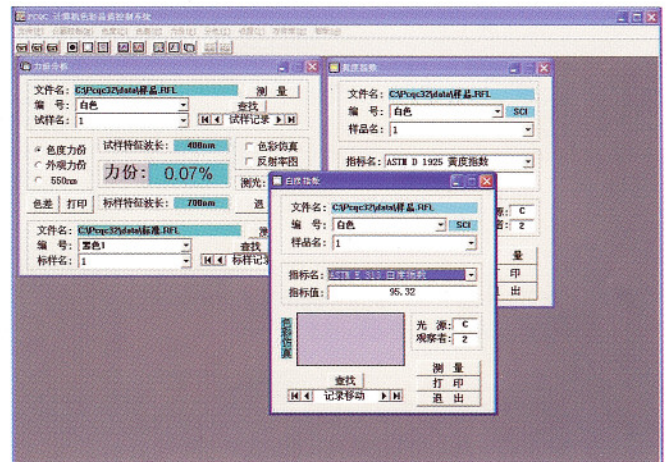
PCQC 计算机色彩品质控制系统

力份分析

文件名: C:\Pcqc32\data\样品.RFL
测 量
编 号: 白色
查找
试样名: 1
试样记录
色度力份
外观力份
550nm
试样特征波长: 400nm
力份: 0.07%
色彩仿真
反射率图
测光
色差
打印
标样特征波长: 700nm
文件名: C:\Pcqc32\data\标准.RFL
编 号: 蓝色1
查找
标样名: 1
标样记录

黄度指数

文件名: C:\Pcqc32\data\样品.RFL
编 号: 白色
SCI
样品名: 1
指标名: ASTM D 1925 黄度指数
C
量
印
出

白度指数

文件名: C:\Pcqc32\data\样品.RFL
编 号: 白色
SCI
样品名: 1
指标名: ASTM E 313 白度指数
指标值: 95.32
色彩仿真
光 源: C
观察者: 2
测 量
查找
打 印
记录移动
退 出